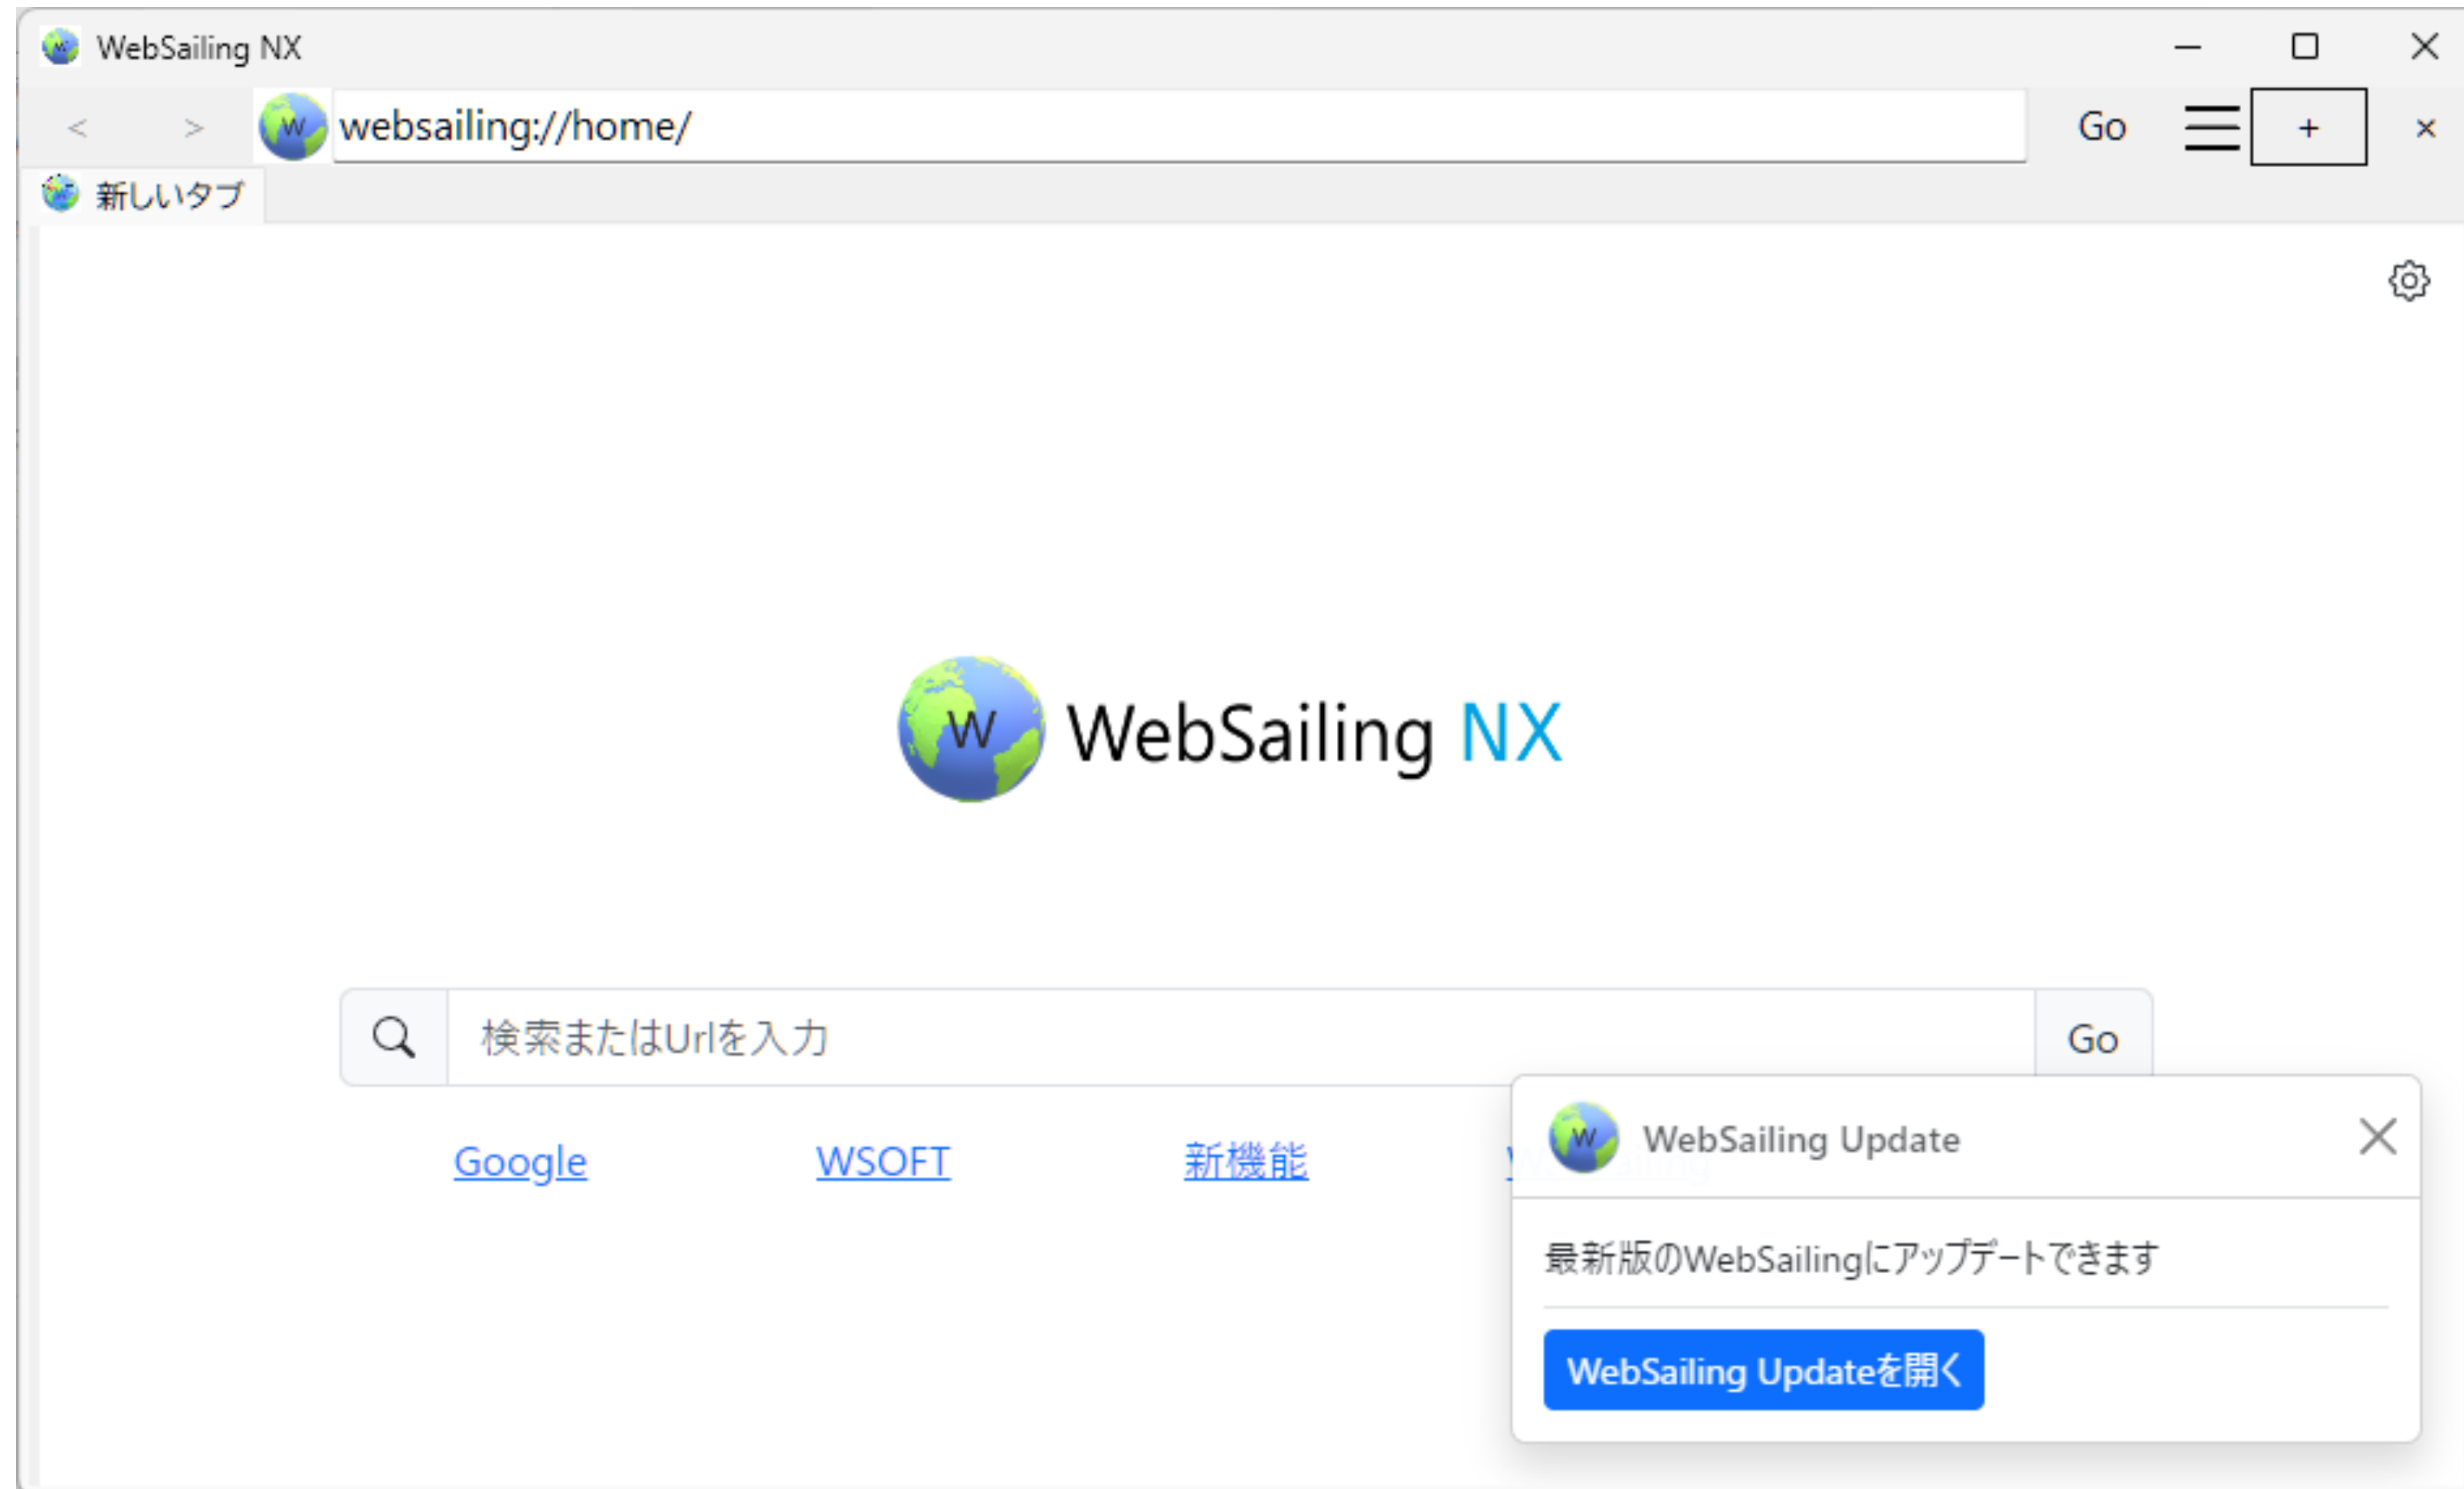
WebSailing NX

< > websailing://home/ Go + ×

新しいタブ

WebSailing NX

検索またはUrlを入力 Go

Google WSOFT 新機能 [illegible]

WebSailing Update

最新版のWebSailingにアップデートできます

WebSailing Updateを開く